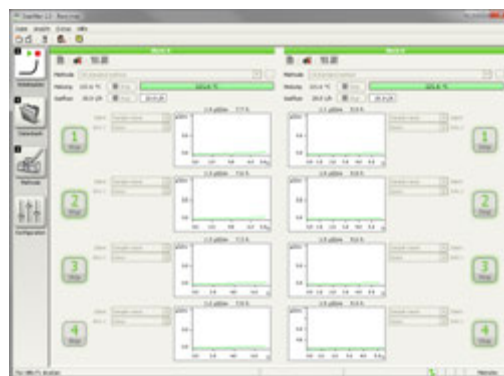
Datei Ansicht Extras Hilfe

Messen

Datenbank

Methode

Konfiguration

Block A

Block B

Methode

Heizung

Gasfluss

Methode

Heizung

Gasfluss

1
Stop

2
Stop

3
Stop

4
Stop

1
Stop

2
Stop

3
Stop

4
Stop